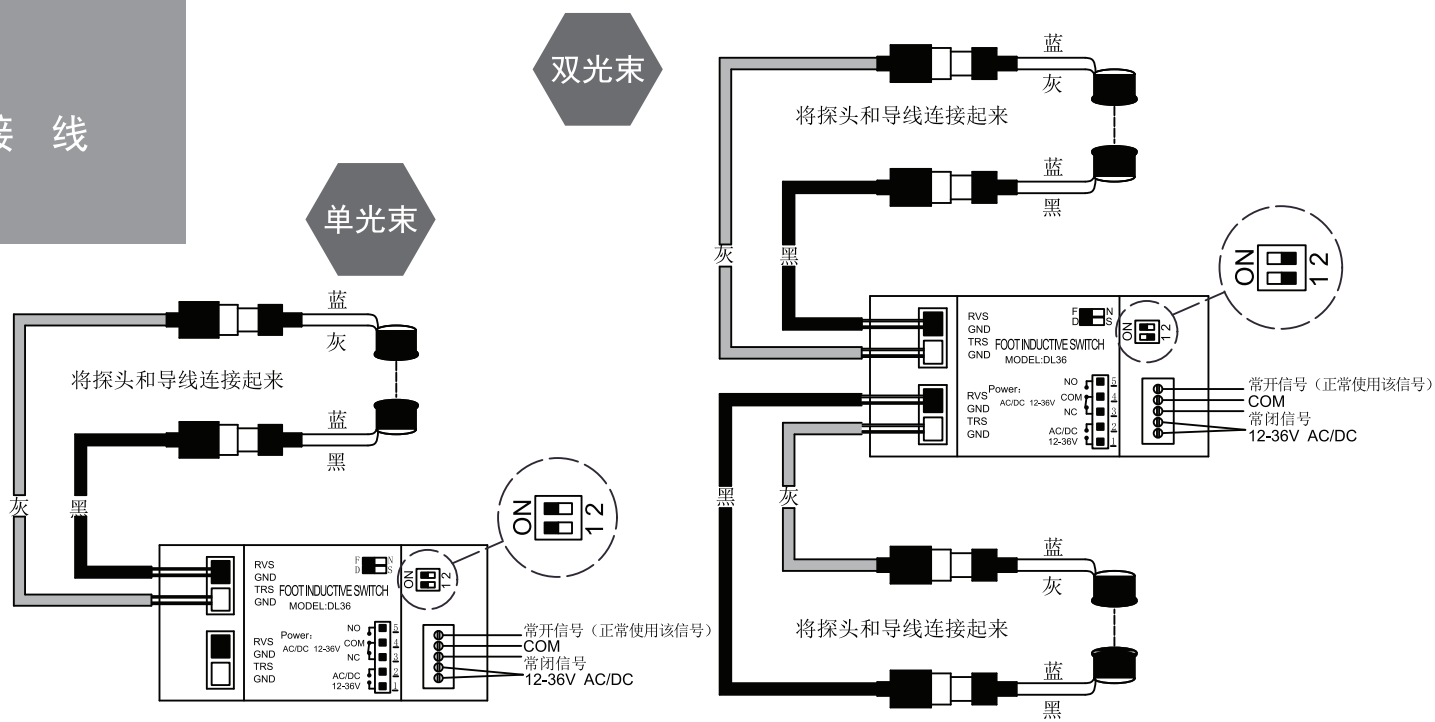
接 线

单光束

蓝
灰
将探头和导线连接起来
蓝
黑
灰
黑

ON
1 2

RVS
GND
TRS
GND
F N
D S
FOOT INDUCTIVE SWITCH
MODEL:DL36
ON
1 2
RVS
GND
TRS
GND
Power:
AC/DC 12-36V
NO
COM
NC
AC/DC
12-36V
5
4
3
2
1
常开信号（正常使用该信号）
COM
常闭信号
12-36V AC/DC

双光束

蓝
灰
将探头和导线连接起来
蓝
黑
灰
黑

ON
1 2

RVS
GND
TRS
GND
F N
D S
FOOT INDUCTIVE SWITCH
MODEL:DL36
ON
1 2
RVS
GND
TRS
GND
Power:
AC/DC 12-36V
NO
COM
NC
AC/DC
12-36V
5
4
3
2
1
常开信号（正常使用该信号）
COM
常闭信号
12-36V AC/DC

黑
灰
蓝
灰
将探头和导线连接起来
蓝
黑